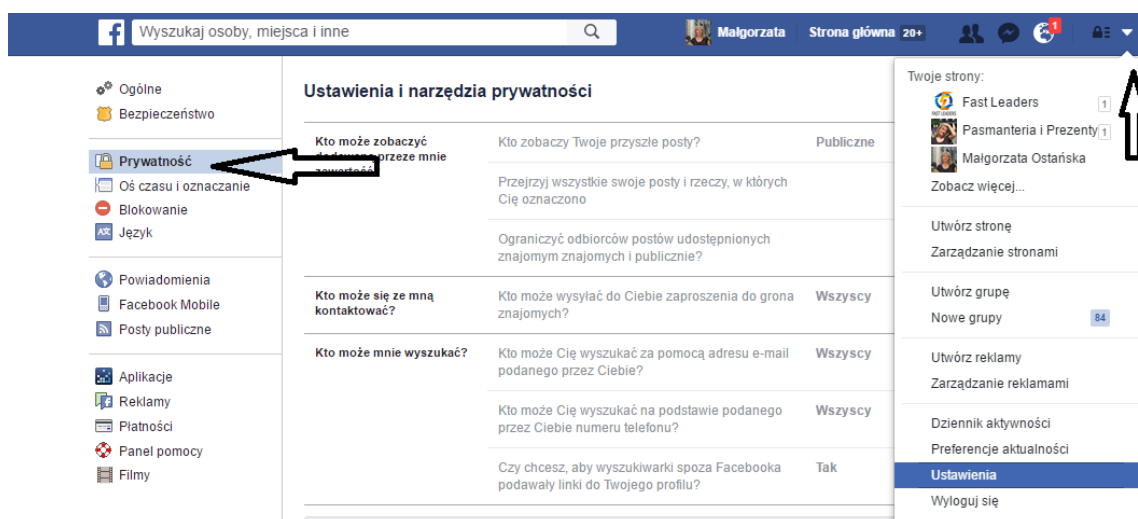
f Wyszukaj osoby, miejsca i inne

Małgorzata Strona główna 20+

1

Ogólne
Bezpieczeństwo

Prywatność
Oś czasu i oznaczanie
Blokowanie
Język

Powiadomienia
Facebook Mobile
Posty publiczne

Aplikacje
Reklamy
Płatności
Panel pomocy
Filmy

Ustawienia i narzędzia prywatności

| | | |
|---|---|---|
| Kto może zobaczyć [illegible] przeze mnie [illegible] | Kto zobaczy Twoje przyszłe posty? | Publiczne |
| | Przejrzyj wszystkie swoje posty i rzeczy, w których Cię oznaczono | |
| | Ograniczyć odbiorców postów udostępnionych znajomym znajomych i publicznie? | |
| Kto może się ze mną kontaktować? | Kto może wysyłać do Ciebie zaproszenia do grona znajomych? | Wszyscy |
| Kto może mnie wyszukać? | Kto może Cię wyszukać za pomocą adresu e-mail podanego przez Ciebie? | Wszyscy |
| | Kto może Cię wyszukać na podstawie podanego przez Ciebie numeru telefonu? | Wszyscy |
| | Czy chcesz, aby wyszukiwarki spoza Facebooka podawały linki do Twojego profilu? | Tak |

Twoje strony:
Fast Leaders 1
Pasmanteria i Prezenty 1
Małgorzata Ostańska
Zobacz więcej...

Utwórz stronę
Zarządzanie stronami

Utwórz grupę
Nowe grupy 84

Utwórz reklamy
Zarządzanie reklamami

Dziennik aktywności
Preferencje aktualności
Ustawienia
Wyloguj się